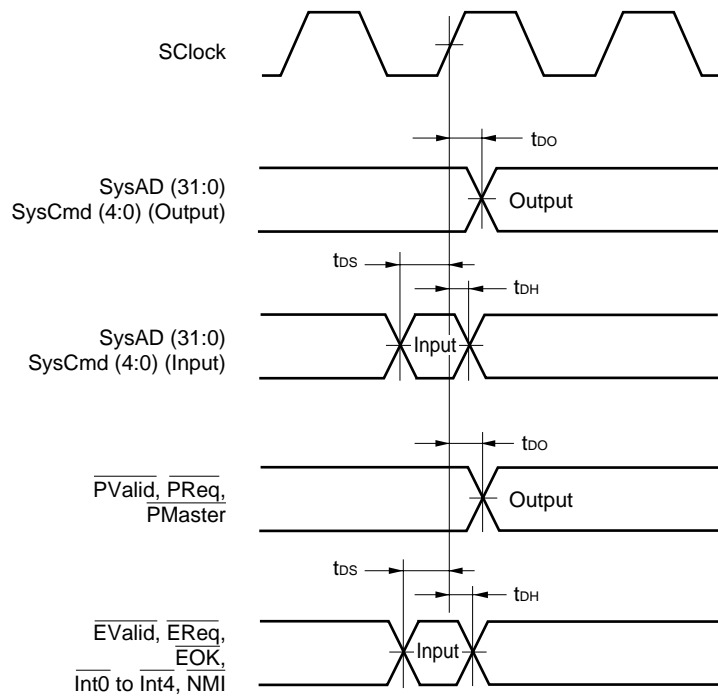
SClock

$t_{DO}$

SysAD (31:0)
SysCmd (4:0) (Output)

Output

$t_{DS}$

$t_{DH}$

SysAD (31:0)
SysCmd (4:0) (Input)

Input

$t_{DO}$

$\overline{PValid}$, $\overline{PReq}$,
$\overline{PMaster}$

Output

$t_{DS}$

$t_{DH}$

$\overline{EValid}$, $\overline{EReq}$,
$\overline{EOK}$,
$\overline{Int0}$ to $\overline{Int4}$, $\overline{NMI}$

Input